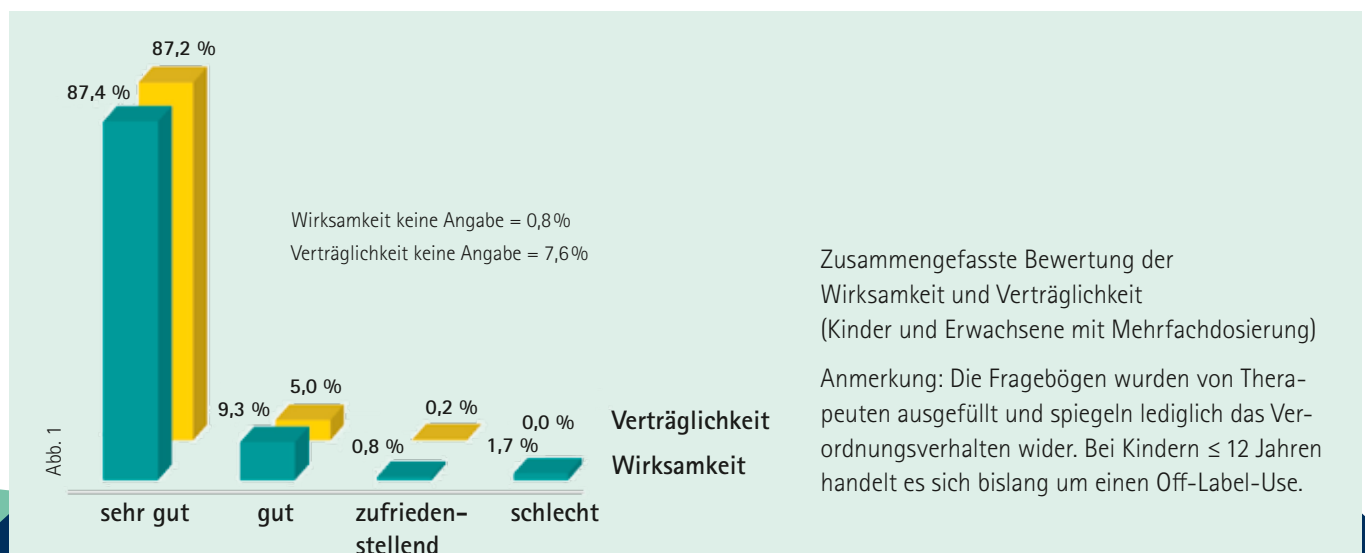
87,2 %
87,4 %

Wirksamkeit keine Angabe = 0,8 %
Verträglichkeit keine Angabe = 7,6 %

9,3 %
5,0 %
0,2 %
0,8 %
0,0 %
1,7 %

Verträglichkeit
Wirksamkeit

Abb. 1

sehr gut
gut
zufriedenstellend
schlecht

Zusammengefasste Bewertung der Wirksamkeit und Verträglichkeit (Kinder und Erwachsene mit Mehrfachdosierung)

Anmerkung: Die Fragebögen wurden von Therapeuten ausgefüllt und spiegeln lediglich das Verordnungsverhalten wider. Bei Kindern ≤ 12 Jahren handelt es sich bislang um einen Off-Label-Use.